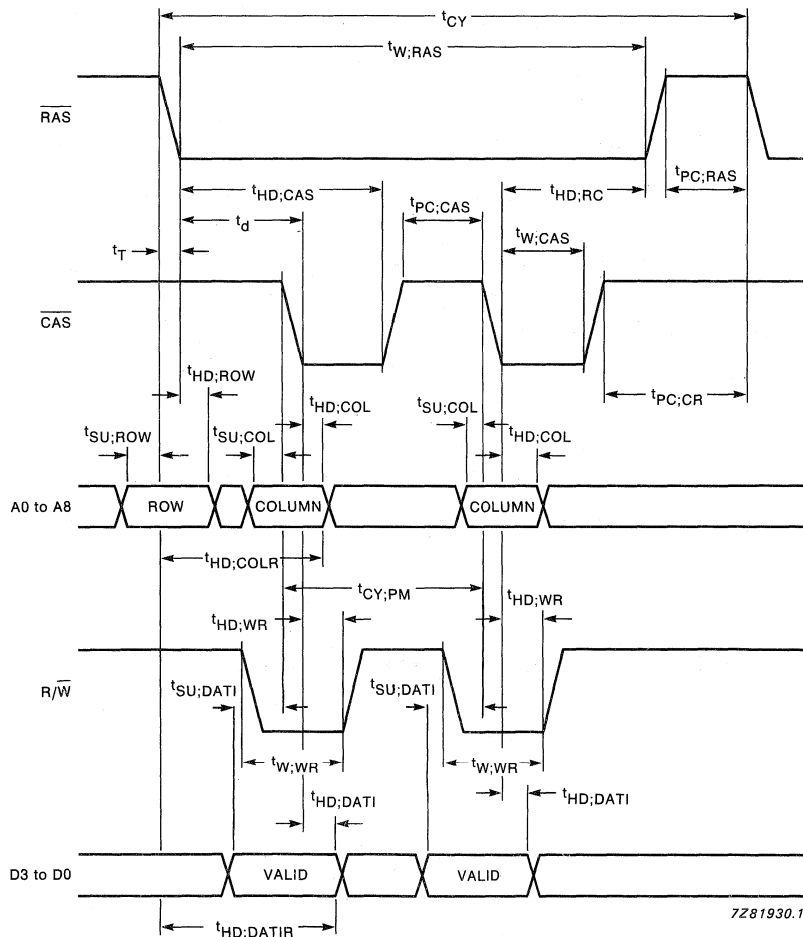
$t_{CY}$

$t_{W;RAS}$

$\overline{RAS}$

$t_{HD;CAS}$

$t_{PC;CAS}$

$t_{HD;RC}$

$t_{PC;RAS}$

$t_d$

$t_T$

$t_{W;CAS}$

$\overline{CAS}$

$t_{HD;ROW}$

$t_{HD;COL}$

$t_{SU;COL}$

$t_{PC;CR}$

$t_{SU;ROW}$

$t_{SU;COL}$

$t_{HD;COL}$

A0 to A8

ROW

COLUMN

COLUMN

$t_{HD;COLR}$

$t_{CY;PM}$

$t_{HD;WR}$

$t_{HD;WR}$

$R/\overline{W}$

$t_{SU;DATI}$

$t_{SU;DATI}$

$t_{W;WR}$

$t_{W;WR}$

$t_{HD;DATI}$

$t_{HD;DATI}$

D3 to D0

VALID

VALID

$t_{HD;DATIR}$

7Z81930.1